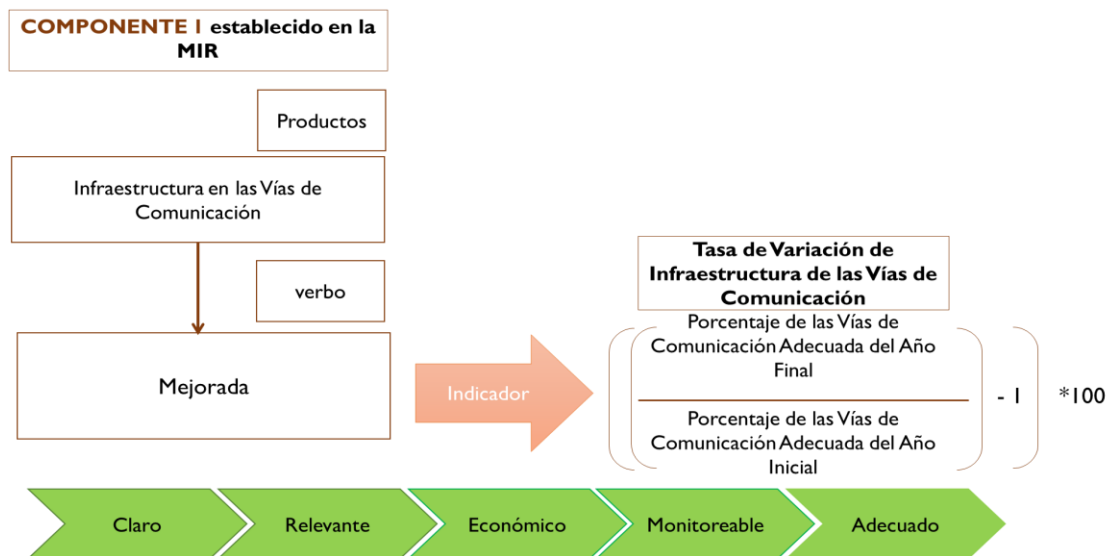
COMPONENTE 1 establecido en la MIR

Productos

Infraestructura en las Vías de Comunicación

verbo

Mejorada

Indicador

Tasa de Variación de Infraestructura de las Vías de Comunicación

$\left( \frac{\text{Porcentaje de las Vías de Comunicación Adecuada del Año Final}}{\text{Porcentaje de las Vías de Comunicación Adecuada del Año Inicial}} - 1 \right) *100$

Claro

Relevante

Económico

Monitoreable

Adecuado